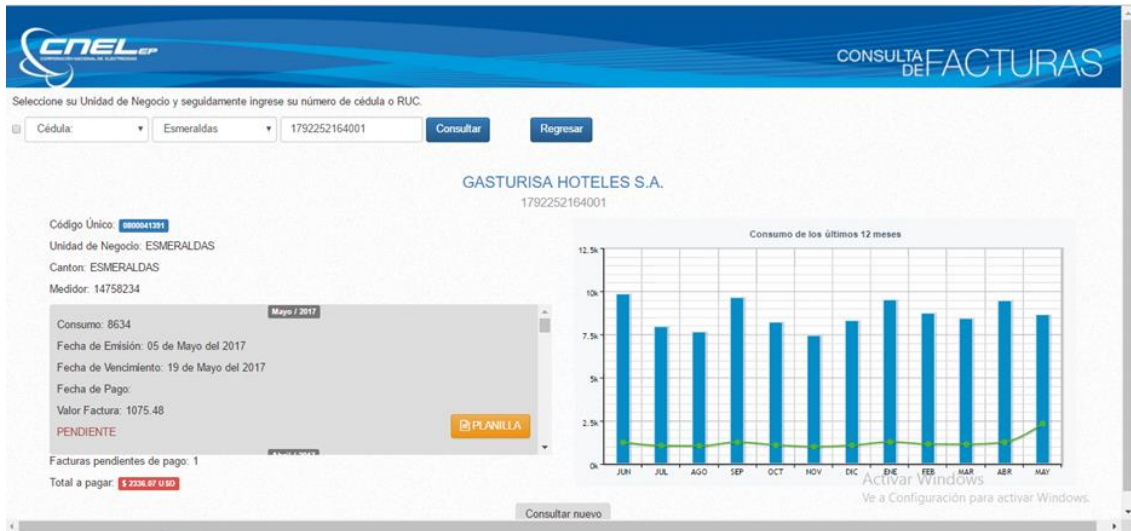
CNEL EP

CONSULTA DE FACTURAS

Seleccione su Unidad de Negocio y seguidamente ingrese su número de cédula o RUC.

Cédula: | Esmeraldas | 1792252164001 | Consultar | Regresar

GASTURISA HOTELES S.A.
1792252164001

Código Único: 0800041391
Unidad de Negocio: ESMERALDAS
Canton: ESMERALDAS
Medidor: 14758234

Mayo / 2017
Consumo: 8634
Fecha de Emisión: 05 de Mayo del 2017
Fecha de Vencimiento: 19 de Mayo del 2017
Fecha de Pago:
Valor Factura: 1075.48
PENDIENTE
PLANILLA

Facturas pendientes de pago: 1
Total a pagar: $ 2336.07 USD

Consumo de los últimos 12 meses

12.5k
10k
7.5k
5k
2.5k
0k

JUN JUL AGO SEP OCT NOV DIC ENE FEB MAR ABR MAY

Activar Windows
Ve a Configuración para activar Windows.

Consultar nuevo